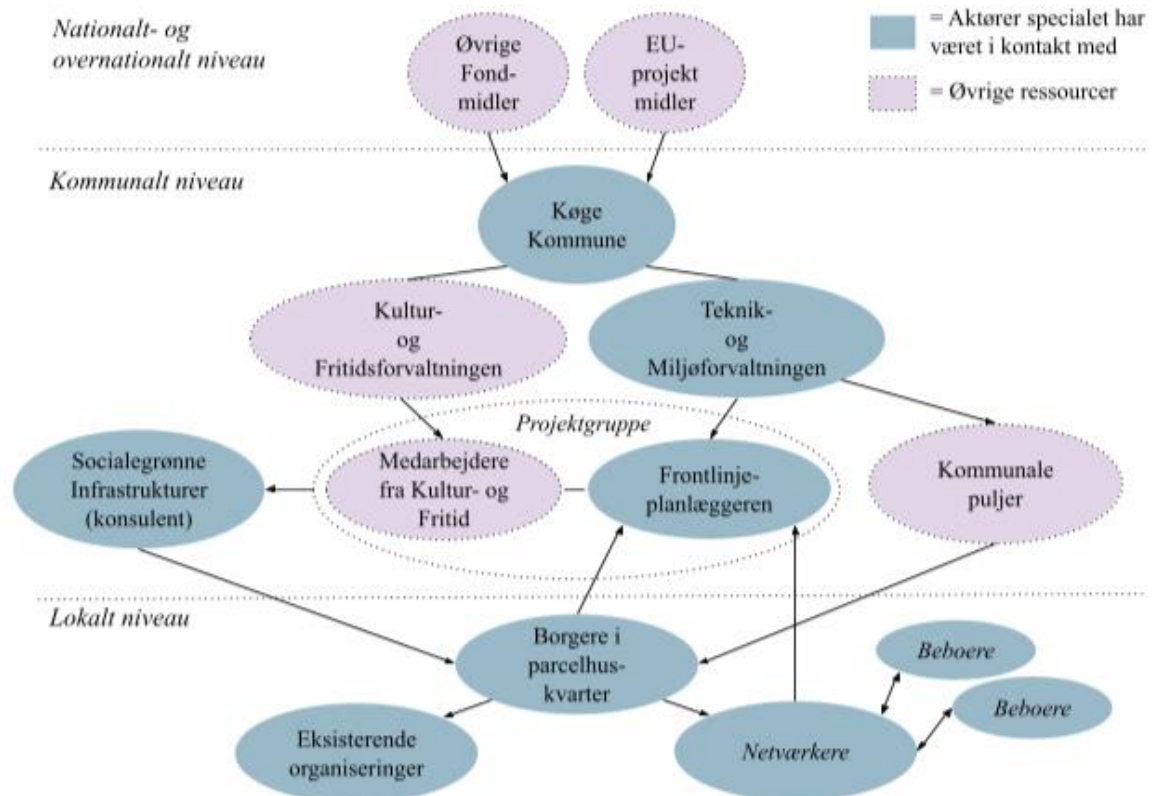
Nationalt- og overnationalt niveau

Øvrige Fond-midler

EU-projekt midler

= Aktører specialet har været i kontakt med

= Øvrige ressourcer

Kommunalt niveau

Køge Kommune

Kultur- og Fritidsforvaltningen

Teknik- og Miljøforvaltningen

Projektgruppe

Socialegrønne Infrastrukturer (konsulent)

Medarbejdere fra Kultur- og Fritid

Frontlinje-planlæggeren

Kommunale puljer

Lokalt niveau

Borgere i parcelhus-kvarter

Beboere

Beboere

Eksisterende organiseringer

Netværkere